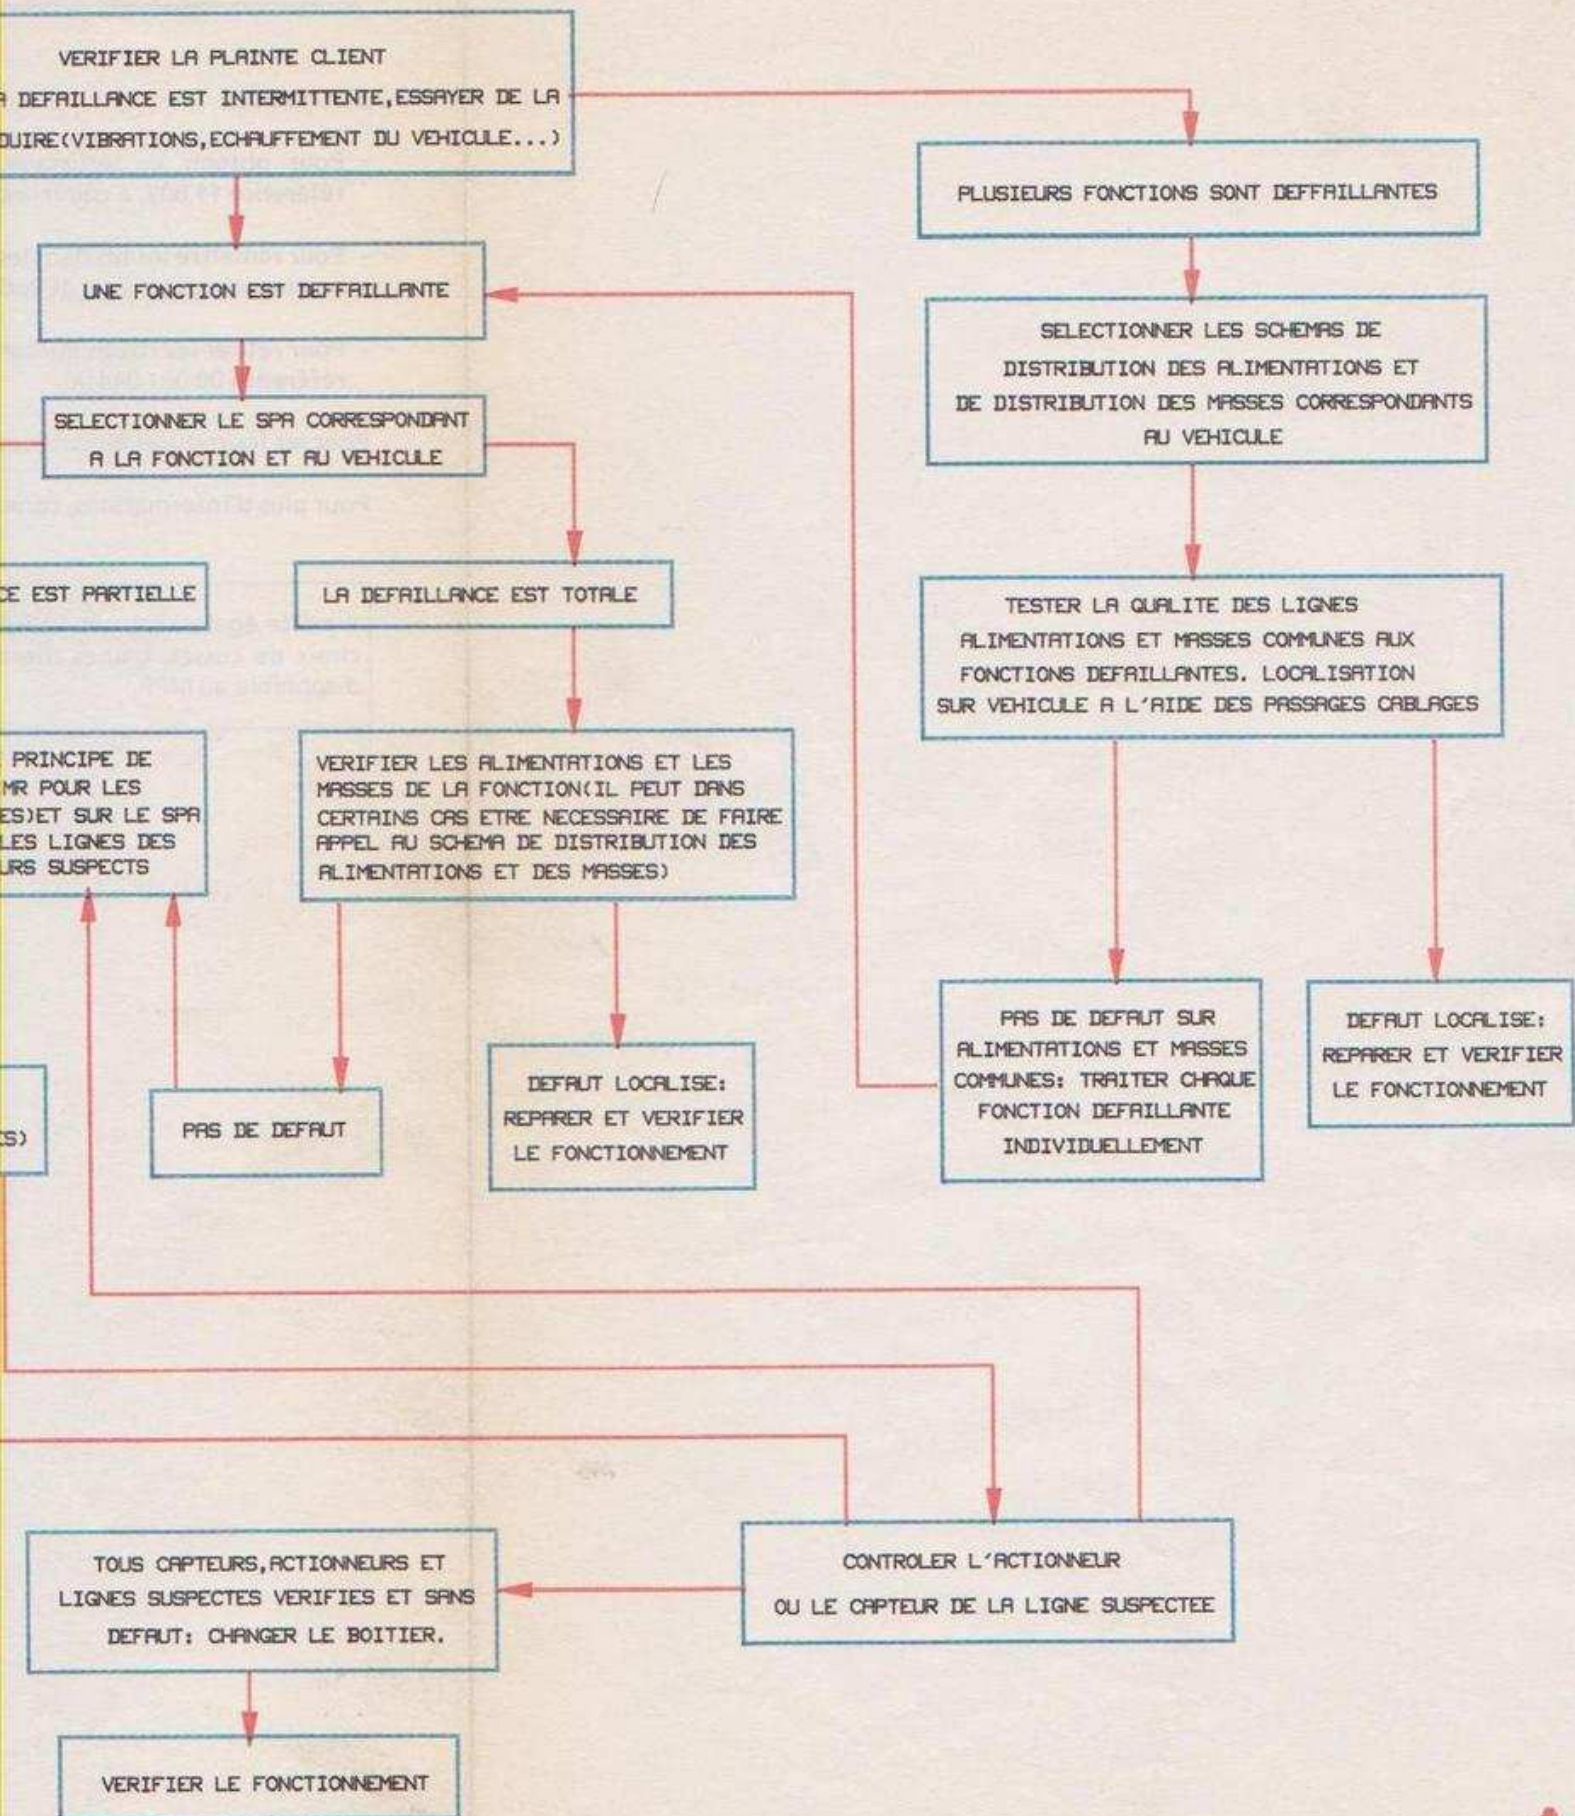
VERIFIER LA PLAINTE CLIENT
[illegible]A DEFAILLANCE EST INTERMITTENTE, ESSAYER DE LA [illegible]DUIRE(VIBRATIONS, ECHAUFFEMENT DU VEHICULE...)

PLUSIEURS FONCTIONS SONT DEFFAILLANTES

UNE FONCTION EST DEFFAILLANTE

SELECTIONNER LES SCHEMAS DE DISTRIBUTION DES ALIMENTATIONS ET DE DISTRIBUTION DES MASSES CORRESPONDANTS AU VEHICULE

SELECTIONNER LE SPA CORRESPONDANT A LA FONCTION ET AU VEHICULE

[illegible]CE EST PARTIELLE

LA DEFAILLANCE EST TOTALE

TESTER LA QUALITE DES LIGNES ALIMENTATIONS ET MASSES COMMUNES AUX FONCTIONS DEFAILLANTES. LOCALISATION SUR VEHICULE A L'AIDE DES PASSAGES CABLAGES

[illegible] PRINCIPE DE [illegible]MR POUR LES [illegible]ES)ET SUR LE SPA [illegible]LES LIGNES DES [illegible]URS SUSPECTS

VERIFIER LES ALIMENTATIONS ET LES MASSES DE LA FONCTION(IL PEUT DANS CERTAINS CAS ETRE NECESSAIRE DE FAIRE APPEL AU SCHEMA DE DISTRIBUTION DES ALIMENTATIONS ET DES MASSES)

PAS DE DEFAUT SUR ALIMENTATIONS ET MASSES COMMUNES: TRAITER CHAQUE FONCTION DEFAILLANTE INDIVIDUELLEMENT

DEFAUT LOCALISE: REPARER ET VERIFIER LE FONCTIONNEMENT

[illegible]S)

PAS DE DEFAUT

DEFAUT LOCALISE: REPARER ET VERIFIER LE FONCTIONNEMENT

TOUS CAPTEURS, ACTIONNEURS ET LIGNES SUSPECTES VERIFIES ET SANS DEFAUT: CHANGER LE BOITIER.

CONTROLER L'ACTIONNEUR OU LE CAPTEUR DE LA LIGNE SUSPECTEE

VERIFIER LE FONCTIONNEMENT